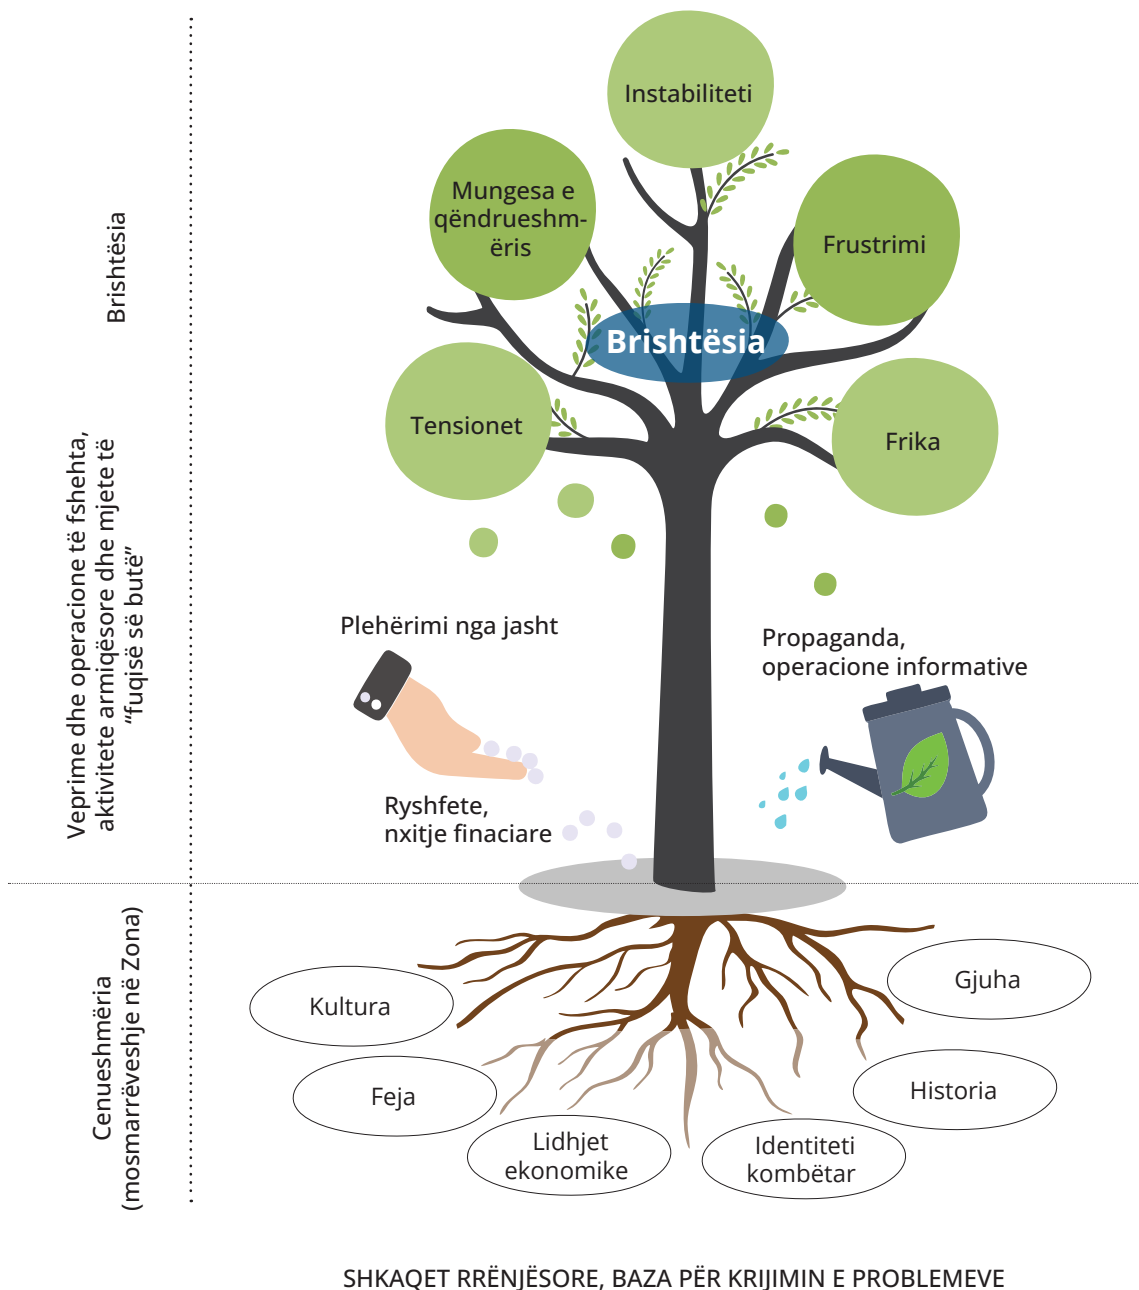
Brishtësia

Veprime dhe operacione të fshehta, aktivitete armiqësore dhe mjete të "fuqisë së butë"

Cenueshmëria (mosmarrëveshje në Zona)

Instabiliteti

Mungesa e qëndrueshmëris

Frustrimi

Brishtësia

Tensionet

Frika

Plehërimi nga jasht

Propaganda, operacione informative

Ryshfete, nxitje finaciare

Kultura

Gjuha

Feja

Historia

Lidhjet ekonomike

Identiteti kombëtar

SHKAQET RRËNJËSORE, BAZA PËR KRIJIMIN E PROBLEMEVE